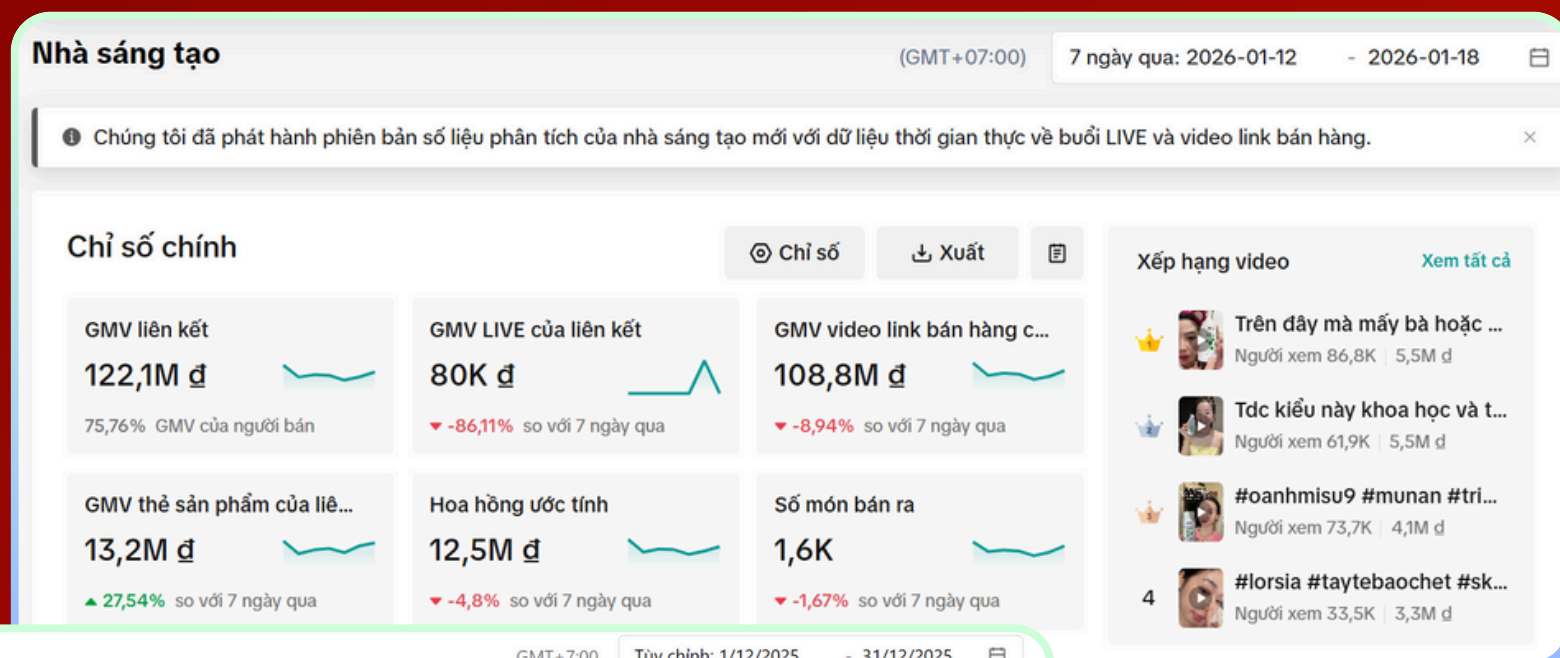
Nhà sáng tạo

(GMT+07:00) 7 ngày qua: 2026-01-12 - 2026-01-18

Chúng tôi đã phát hành phiên bản số liệu phân tích của nhà sáng tạo mới với dữ liệu thời gian thực về buổi LIVE và video link bán hàng.

Chỉ số chính

Chỉ số Xuất

| GMV liên kết | GMV LIVE của liên kết | GMV video link bán hàng c... |
|---|---|---|
| 122,1M ₫ | 80K ₫ | 108,8M ₫ |
| 75,76% GMV của người bán | -86,11% so với 7 ngày qua | -8,94% so với 7 ngày qua |
| GMV thẻ sản phẩm của liê... | Hoa hồng ước tính | Số món bán ra |
| 13,2M ₫ | 12,5M ₫ | 1,6K |
| 27,54% so với 7 ngày qua | -4,8% so với 7 ngày qua | -1,67% so với 7 ngày qua |

Xếp hạng video

Xem tất cả

Trên đây mà mấy bà hoặc ...
Người xem 86,8K | 5,5M ₫

Tdc kiểu này khoa học và t...
Người xem 61,9K | 5,5M ₫

#oanhmisu9 #munan #tri...
Người xem 73,7K | 4,1M ₫

4 #lorsia #taytebaochet #sk...
Người xem 33,5K | 3,3M ₫

GMT+7:00 Tùy chỉnh: 1/12/2025 - 31/12/2025